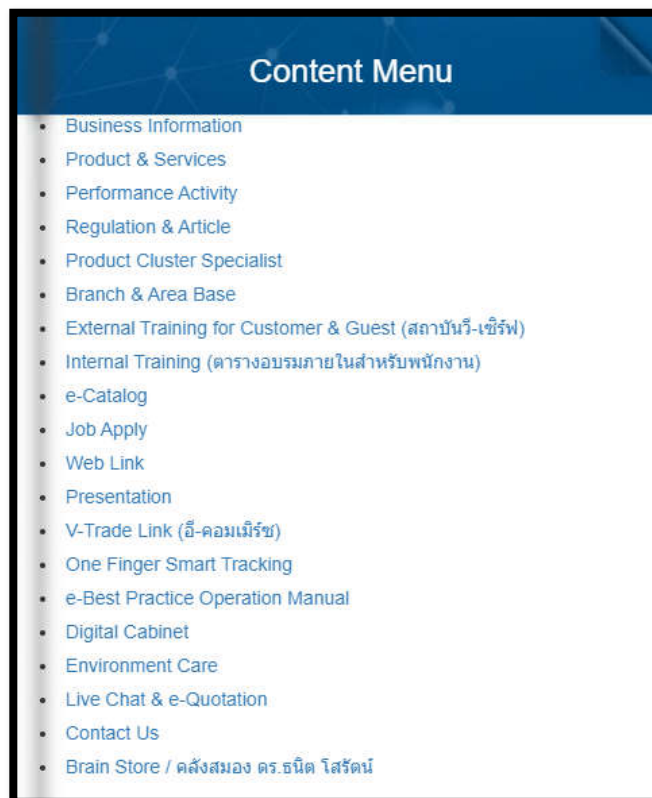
Content Menu

- Business Information
- Product & Services
- Performance Activity
- Regulation & Article
- Product Cluster Specialist
- Branch & Area Base
- External Training for Customer & Guest (สถาบันวี-เซิร์ฟ)
- Internal Training (ตารางอบรมภายในสำหรับพนักงาน)
- e-Catalog
- Job Apply
- Web Link
- Presentation
- V-Trade Link (อี-คอมเมิร์ซ)
- One Finger Smart Tracking
- e-Best Practice Operation Manual
- Digital Cabinet
- Environment Care
- Live Chat & e-Quotation
- Contact Us
- Brain Store / คลังสมอง ดร.ธนิต โสรัตน์